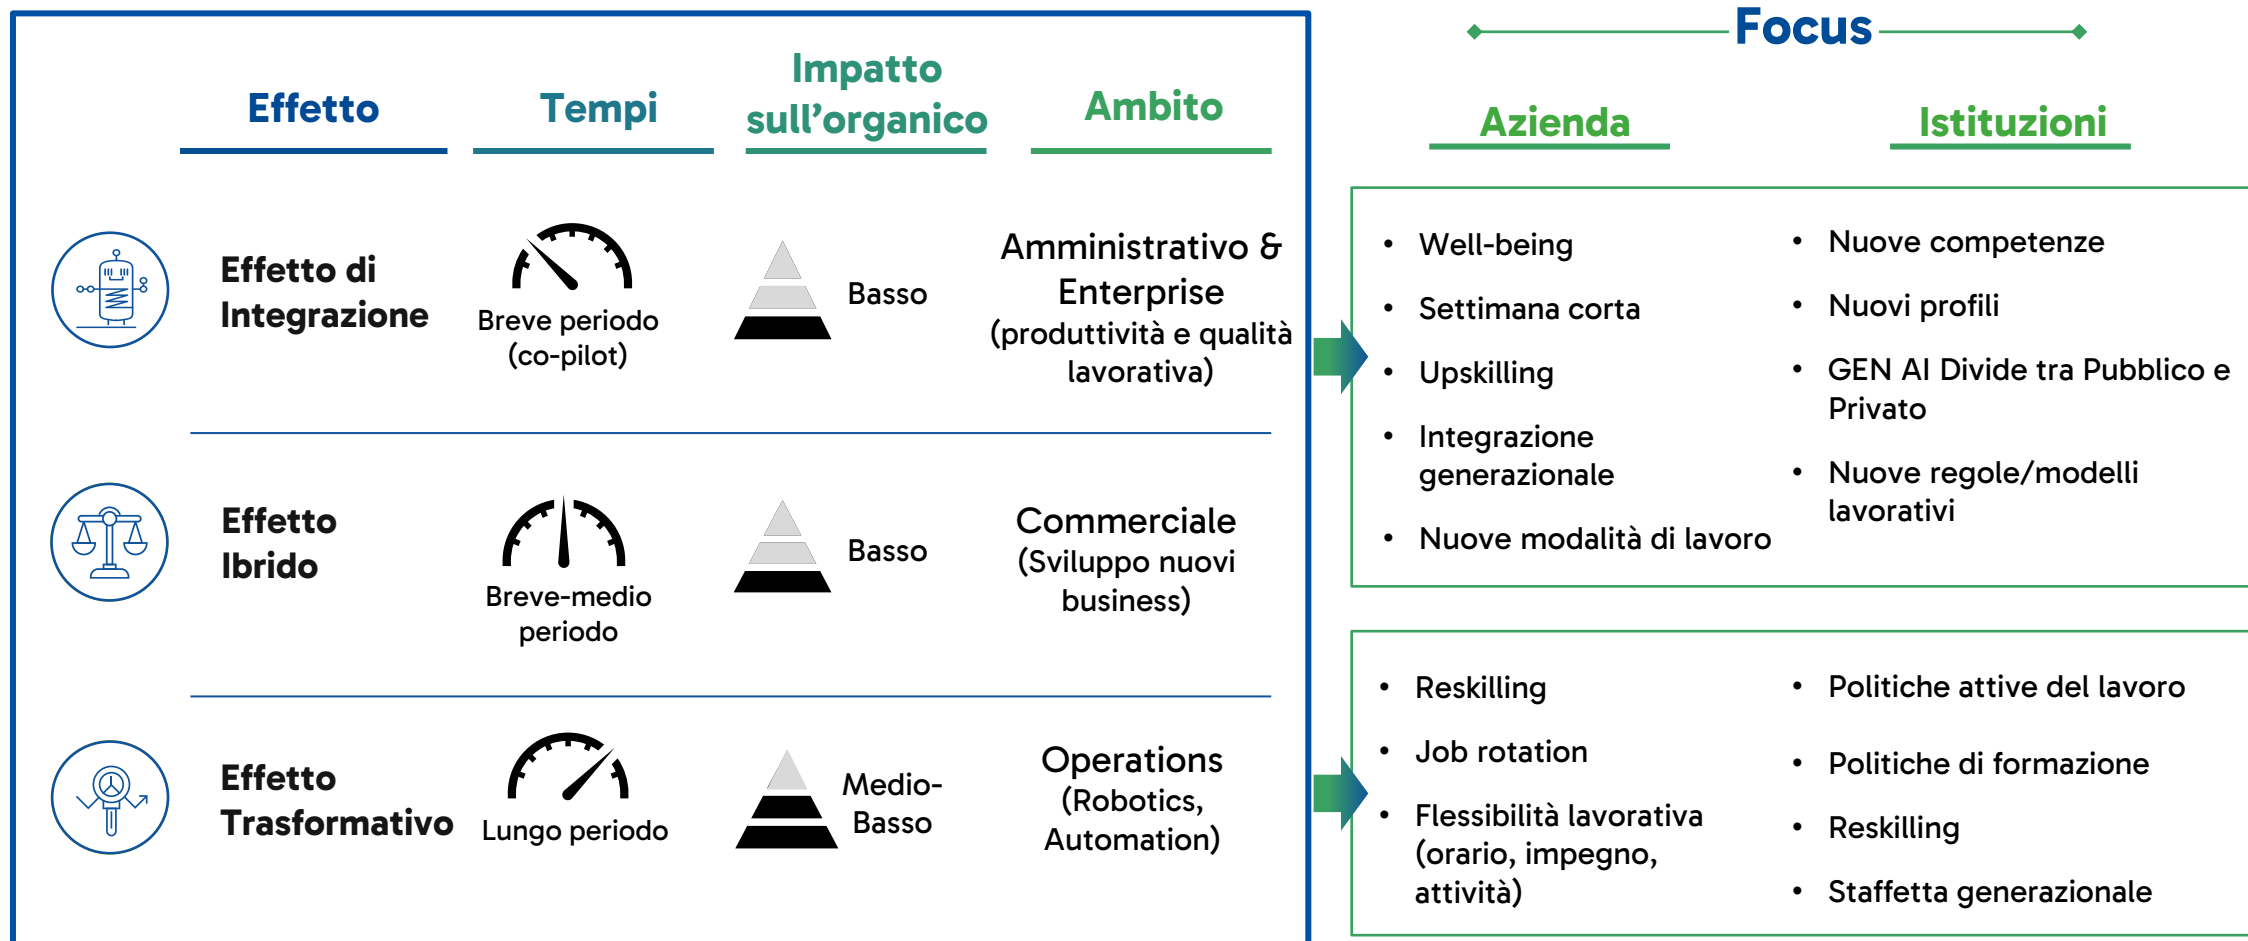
| Effetto | Tempi | Impatto sull'organico | Ambito |
|---|---|---|---|
| Effetto di Integrazione | Breve periodo (co-pilot) | Basso | Amministrativo & Enterprise (produttività e qualità lavorativa) |
| Effetto Ibrido | Breve-medio periodo | Basso | Commerciale (Sviluppo nuovi business) |
| Effetto Trasformativo | Lungo periodo | Medio-Basso | Operations (Robotics, Automation) |

Focus

Azienda

Istituzioni

- Well-being
- Settimana corta
- Upskilling
- Integrazione generazionale
- Nuove modalità di lavoro

- Nuove competenze
- Nuovi profili
- GEN AI Divide tra Pubblico e Privato
- Nuove regole/modelli lavorativi

- Reskilling
- Job rotation
- Flessibilità lavorativa (orario, impegno, attività)

- Politiche attive del lavoro
- Politiche di formazione
- Reskilling
- Staffetta generazionale